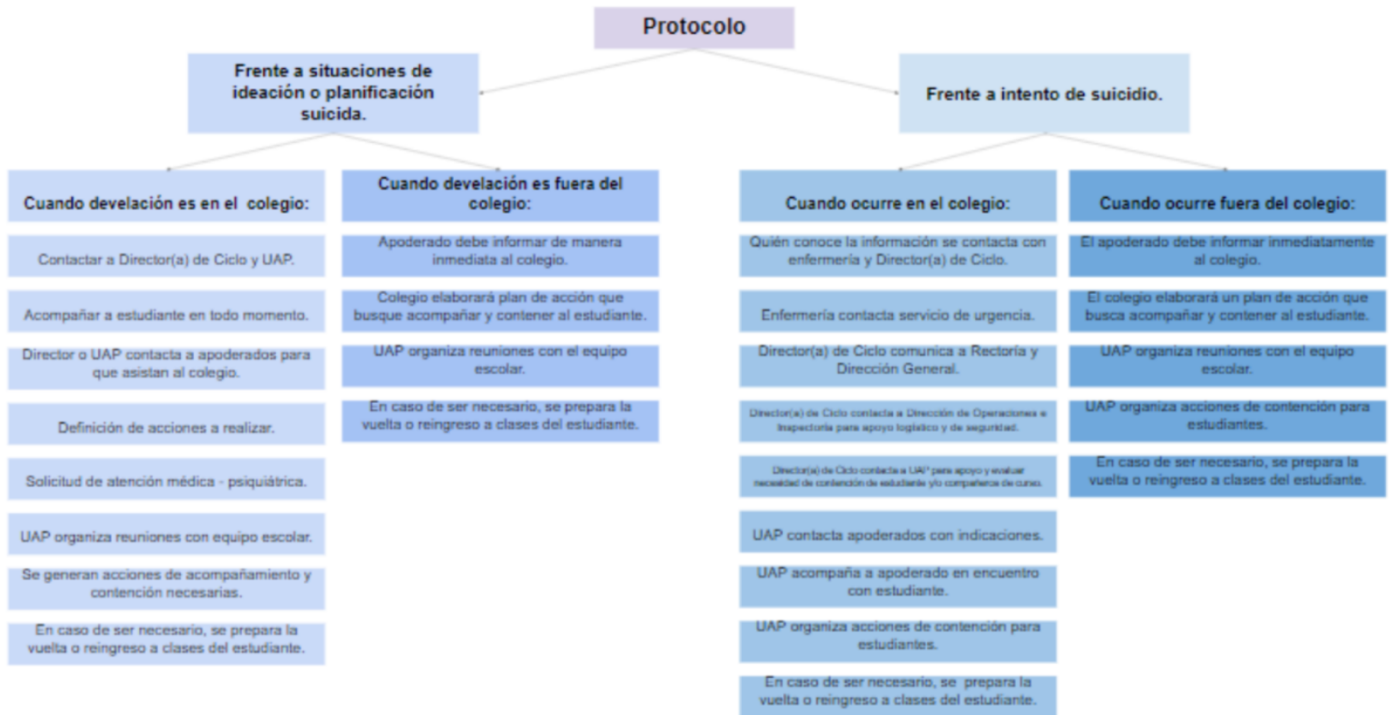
Protocolo

Frente a situaciones de ideación o planificación suicida.

Cuando develación es en el colegio:

Contactar a Director(a) de Ciclo y UAP.

Acompañar a estudiante en todo momento.

Director o UAP contacta a apoderados para que asistan al colegio.

Definición de acciones a realizar.

Solicitud de atención médica - psiquiátrica.

UAP organiza reuniones con equipo escolar.

Se generan acciones de acompañamiento y contención necesarias.

En caso de ser necesario, se prepara la vuelta o reingreso a clases del estudiante.

Cuando develación es fuera del colegio:

Apoderado debe informar de manera inmediata al colegio.

Colegio elaborará plan de acción que busque acompañar y contener al estudiante.

UAP organiza reuniones con el equipo escolar.

En caso de ser necesario, se prepara la vuelta o reingreso a clases del estudiante.

Frente a intento de suicidio.

Cuando ocurre en el colegio:

Quién conoce la información se contacta con enfermería y Director(a) de Ciclo.

Enfermería contacta servicio de urgencia.

Director(a) de Ciclo comunica a Rectoría y Dirección General.

Director(a) de Ciclo contacta a Dirección de Operaciones e Inspectoría para apoyo logístico y de seguridad.

Director(a) de Ciclo contacta a UAP para apoyo y evaluar necesidad de contención de estudiante y/o compañeros de curso.

UAP contacta apoderados con indicaciones.

UAP acompaña a apoderado en encuentro con estudiante.

UAP organiza acciones de contención para estudiantes.

En caso de ser necesario, se prepara la vuelta o reingreso a clases del estudiante.

Cuando ocurre fuera del colegio:

El apoderado debe informar inmediatamente al colegio.

El colegio elaborará un plan de acción que busca acompañar y contener al estudiante.

UAP organiza reuniones con el equipo escolar.

UAP organiza acciones de contención para estudiantes.

En caso de ser necesario, se prepara la vuelta o reingreso a clases del estudiante.